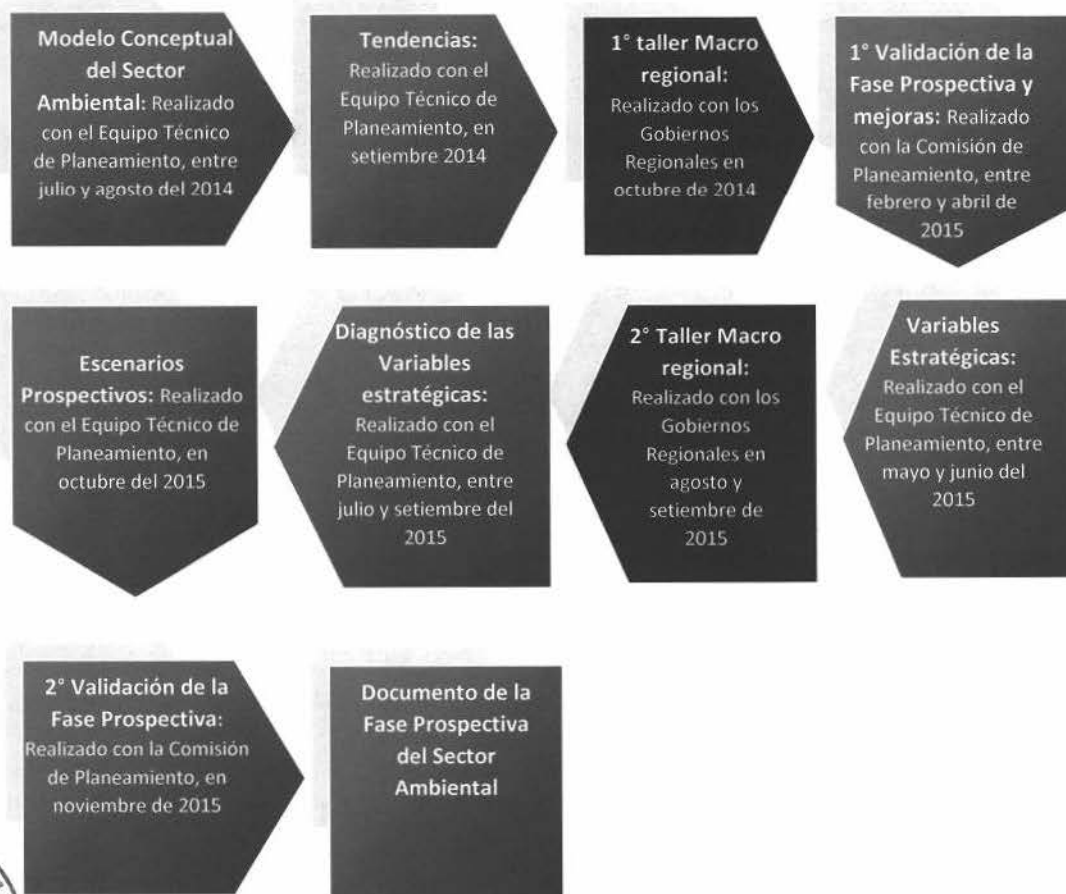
**Modelo Conceptual del Sector Ambiental:** Realizado con el Equipo Técnico de Planeamiento, entre julio y agosto del 2014

**Tendencias:** Realizado con el Equipo Técnico de Planeamiento, en setiembre 2014

**1° taller Macro regional:** Realizado con los Gobiernos Regionales en octubre de 2014

**1° Validación de la Fase Prospectiva y mejoras:** Realizado con la Comisión de Planeamiento, entre febrero y abril de 2015

**Variables Estratégicas:** Realizado con el Equipo Técnico de Planeamiento, entre mayo y junio del 2015

**2° Taller Macro regional:** Realizado con los Gobiernos Regionales en agosto y setiembre de 2015

**Diagnóstico de las Variables estratégicas:** Realizado con el Equipo Técnico de Planeamiento, entre julio y setiembre del 2015

**Escenarios Prospectivos:** Realizado con el Equipo Técnico de Planeamiento, en octubre del 2015

**2° Validación de la Fase Prospectiva:** Realizado con la Comisión de Planeamiento, en noviembre de 2015

**Documento de la Fase Prospectiva del Sector Ambiental**